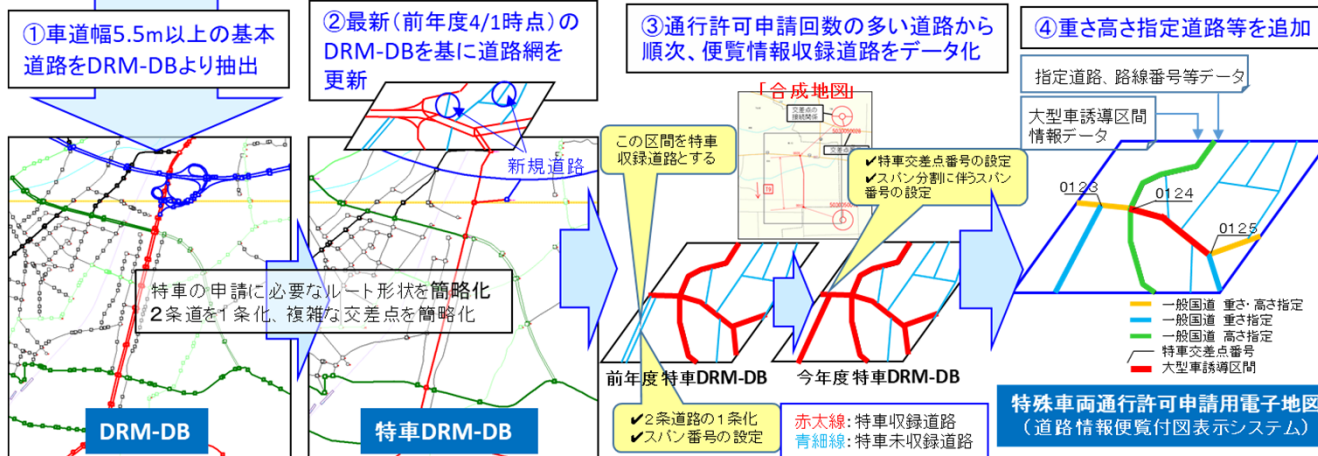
①車道幅5.5m以上の基本道路をDRM-DBより抽出

②最新（前年度4/1時点）のDRM-DBを基に道路網を更新

③通行許可申請回数の多い道路から順次、便覧情報収録道路をデータ化

④重さ高さ指定道路等を追加

新規道路

特車の申請に必要なルート形状を簡略化
2条道を1条化、複雑な交差点を簡略化

DRM-DB

特車DRM-DB

「合成地図」

この区間を特車収録道路とする

✔特車交差点番号の設定
✔スパン分割に伴うスパン番号の設定

前年度 特車DRM-DB

今年度 特車DRM-DB

✔2条道路の1条化
✔スパン番号の設定

赤太線：特車収録道路
青細線：特車未収録道路

指定道路、路線番号等データ

大型車誘導区間情報データ

0123
0124
0125

一般国道 重さ・高さ指定
一般国道 重さ指定
一般国道 高さ指定
特車交差点番号
大型車誘導区間

特殊車両通行許可申請用電子地図
（道路情報便覧付図表示システム）